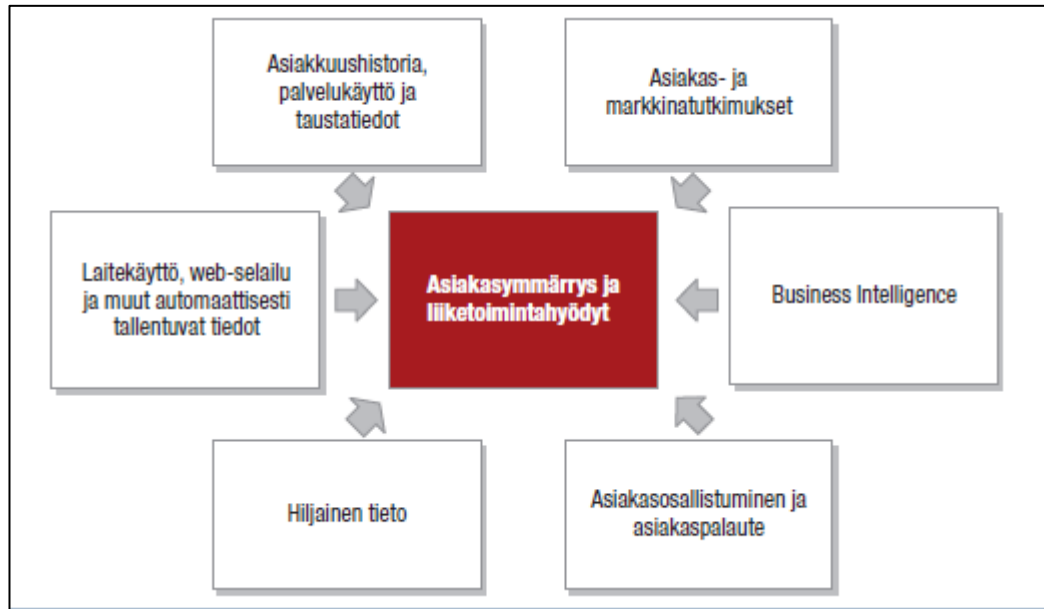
Asiakkuushistoria, palvelukäyttö ja taustatiedot

Asiakas- ja markkinatutkimukset

Laitekäyttö, web-selailu ja muut automaattisesti tallentuvat tiedot

Asiakasymmärrys ja liiketoimintahyödyt

Business Intelligence

Hiljainen tieto

Asiakasosallistuminen ja asiakaspalaute